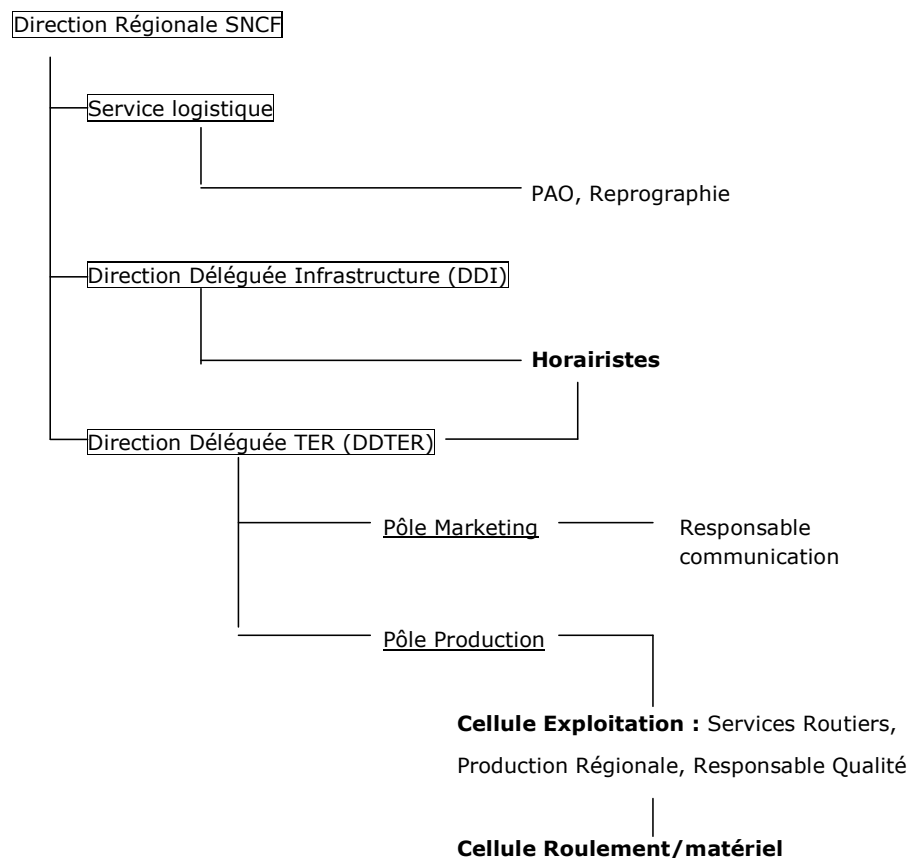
Direction Régionale SNCF

Service logistique

PAO, Reprographie

Direction Déléguée Infrastructure (DDI)

**Horairistes**

Direction Déléguée TER (DDTER)

Pôle Marketing

Responsable communication

Pôle Production

**Cellule Exploitation :** Services Routiers, Production Régionale, Responsable Qualité

**Cellule Roulement/matériel**